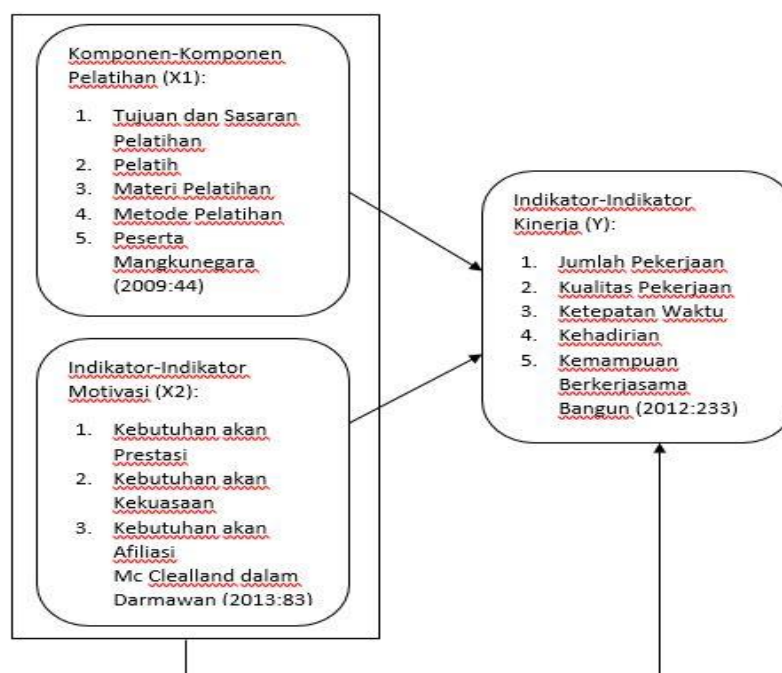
Komponen-Komponen Pelatihan (X1):

1. Tujuan dan Sasaran Pelatihan
2. Pelatih
3. Materi Pelatihan
4. Metode Pelatihan
5. Peserta

Mangkunegara (2009:44)

Indikator-Indikator Motivasi (X2):

1. Kebutuhan akan Prestasi
2. Kebutuhan akan Kekuasaan
3. Kebutuhan akan Afiliasi

Mc Clealland dalam Darmawan (2013:83)

Indikator-Indikator Kinerja (Y):

1. Jumlah Pekerjaan
2. Kualitas Pekerjaan
3. Ketepatan Waktu
4. Kehadirian
5. Kemampuan Berkerjasama

Bangun (2012:233)